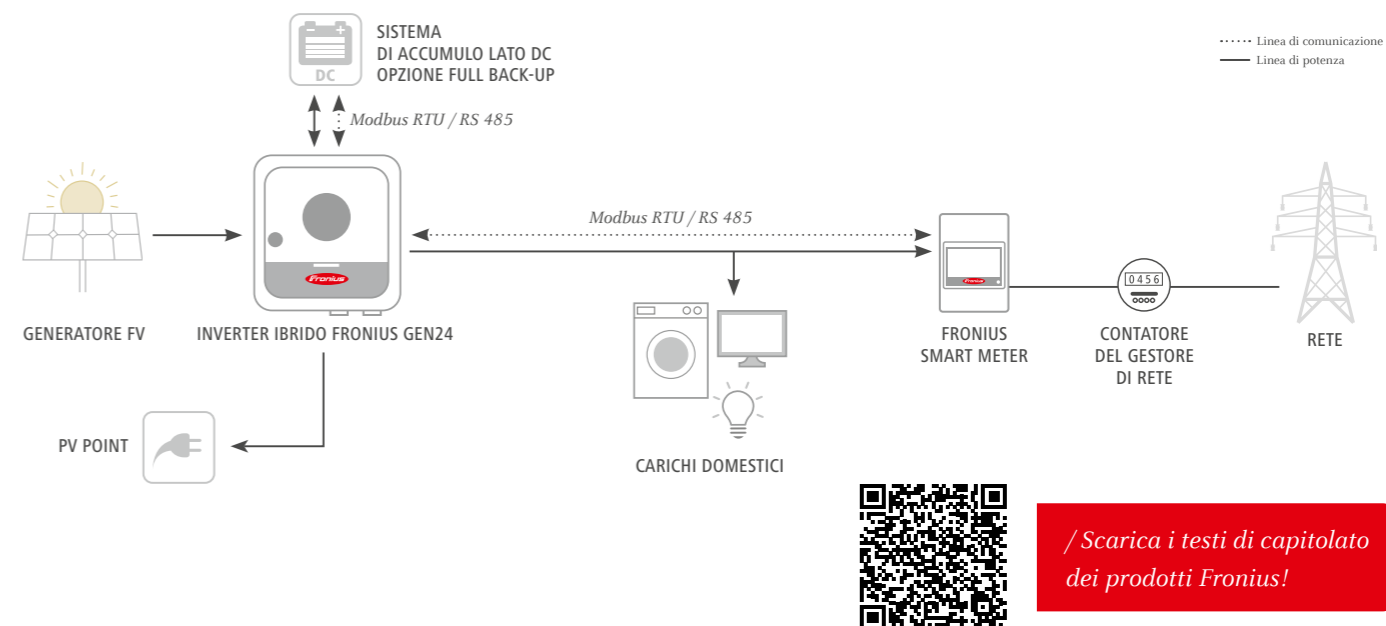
Linea di comunicazione
Linea di potenza

DC

SISTEMA
DI ACCUMULO LATO DC
OPZIONE FULL BACK-UP

Modbus RTU / RS 485

Fronius

Modbus RTU / RS 485

GENERATORE FV

INVERTER IBRIDO FRONIUS GEN24

0456

FRONIUS
SMART METER

CONTATORE
DEL GESTORE
DI RETE

RETE

PV POINT

CARICHI DOMESTICI

/ Scarica i testi di capitolato dei prodotti Fronius!